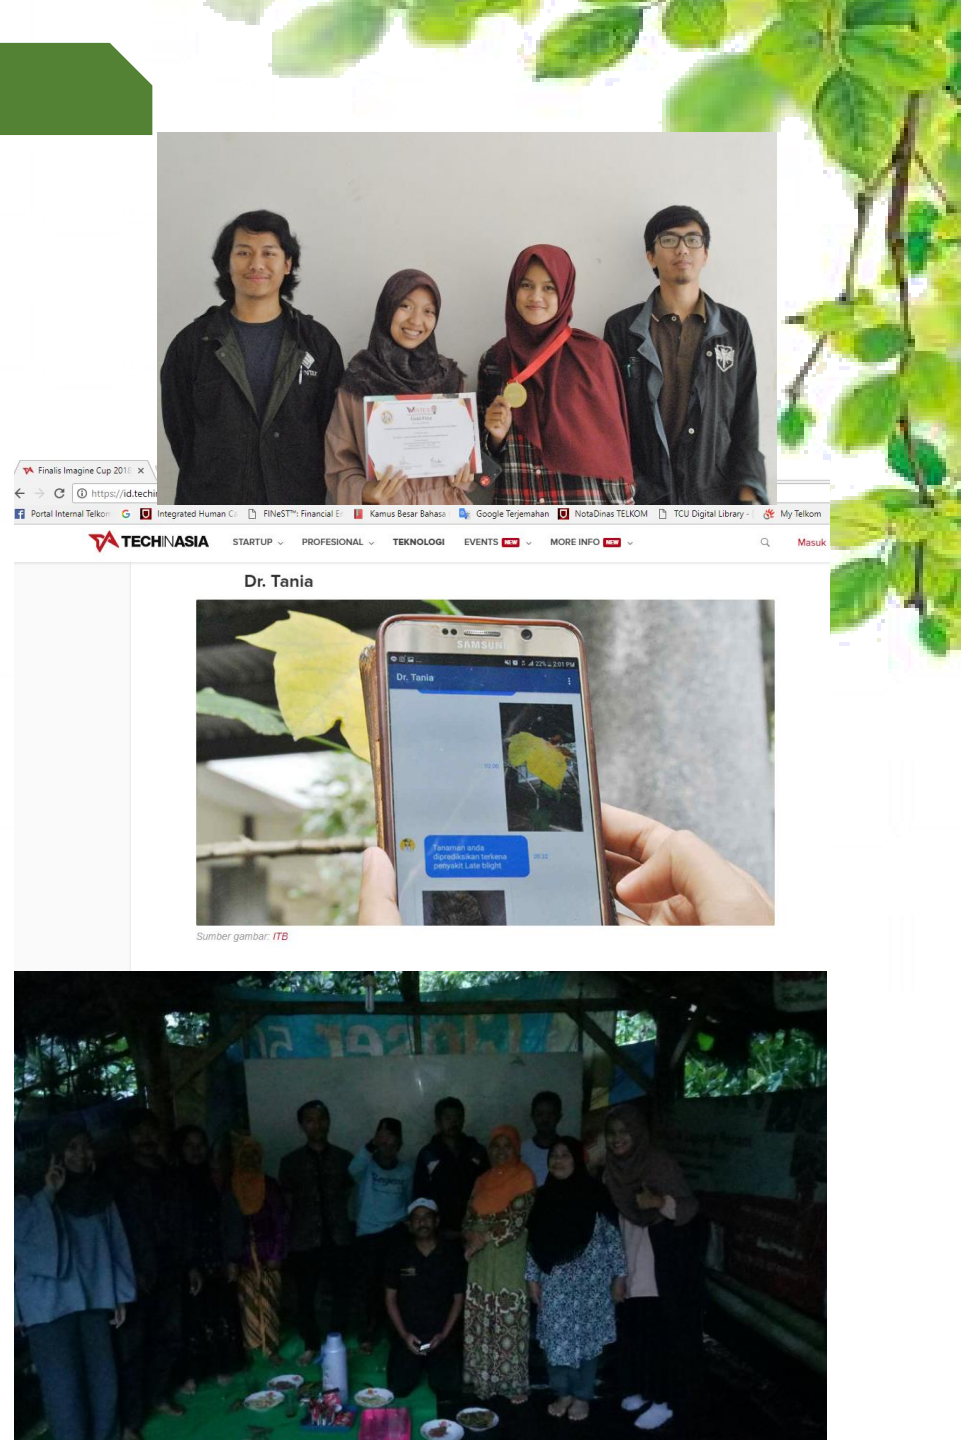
Finalis Imagine Cup 2018 ×

https://id.techi

Portal Internal Telkom Integrated Human C FINeST™: Financial E Kamus Besar Bahasa Google Terjemahan NotaDinas TELKOM TCU Digital Library My Telkom

TECHINASIA STARTUP PROFESIONAL TEKNOLOGI EVENTS NEW MORE INFO NEW Masuk

Dr. Tania

SAMSUNG

Dr. Tania

Tanaman anda diprediksikan terkena penyakit Late blight

Sumber gambar: ITB